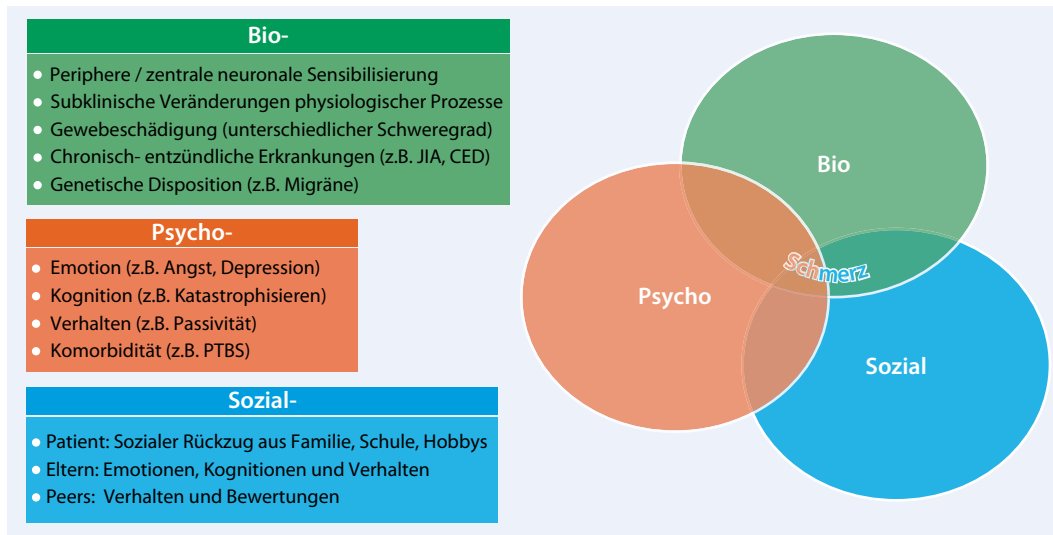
Bio-

- Periphere / zentrale neuronale Sensibilisierung
- Subklinische Veränderungen physiologischer Prozesse
- Gewebeschädigung (unterschiedlicher Schweregrad)
- Chronisch- entzündliche Erkrankungen (z.B. JIA, CED)
- Genetische Disposition (z.B. Migräne)

Psycho-

- Emotion (z.B. Angst, Depression)
- Kognition (z.B. Katastrophisieren)
- Verhalten (z.B. Passivität)
- Komorbidität (z.B. PTBS)

Sozial-

- Patient: Sozialer Rückzug aus Familie, Schule, Hobbys
- Eltern: Emotionen, Kognitionen und Verhalten
- Peers: Verhalten und Bewertungen

Bio

Schmerz

Psycho

Sozial